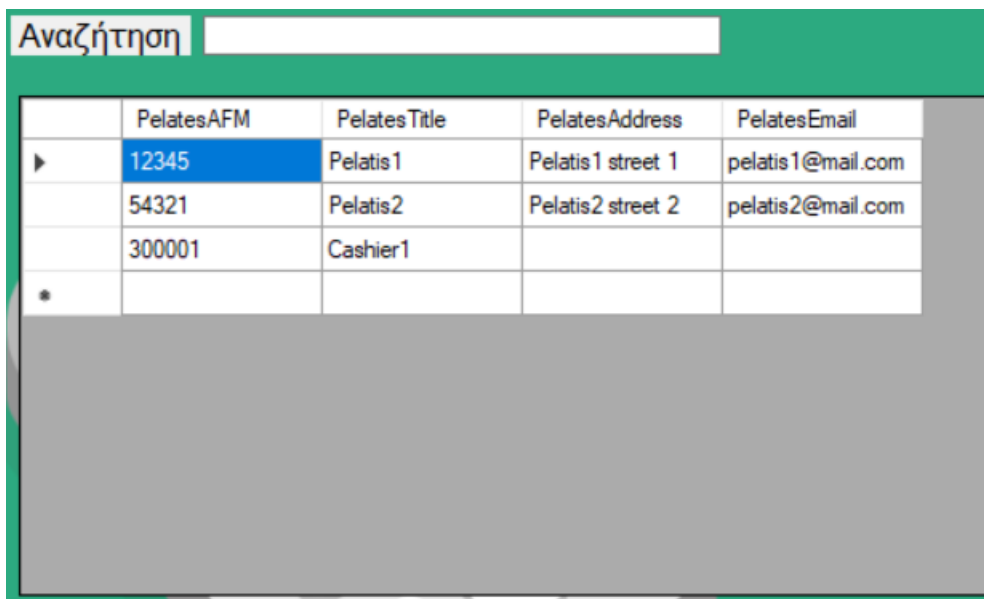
Αναζήτηση

| | PelatesAFM | PelatesTitle | PelatesAddress | PelatesEmail |
|---|---|---|---|---|
| ▶ | 12345 | Pelatis1 | Pelatis1 street 1 | pelatis1@mail.com |
| | 54321 | Pelatis2 | Pelatis2 street 2 | pelatis2@mail.com |
| | 300001 | Cashier1 | | |
| * | | | | |